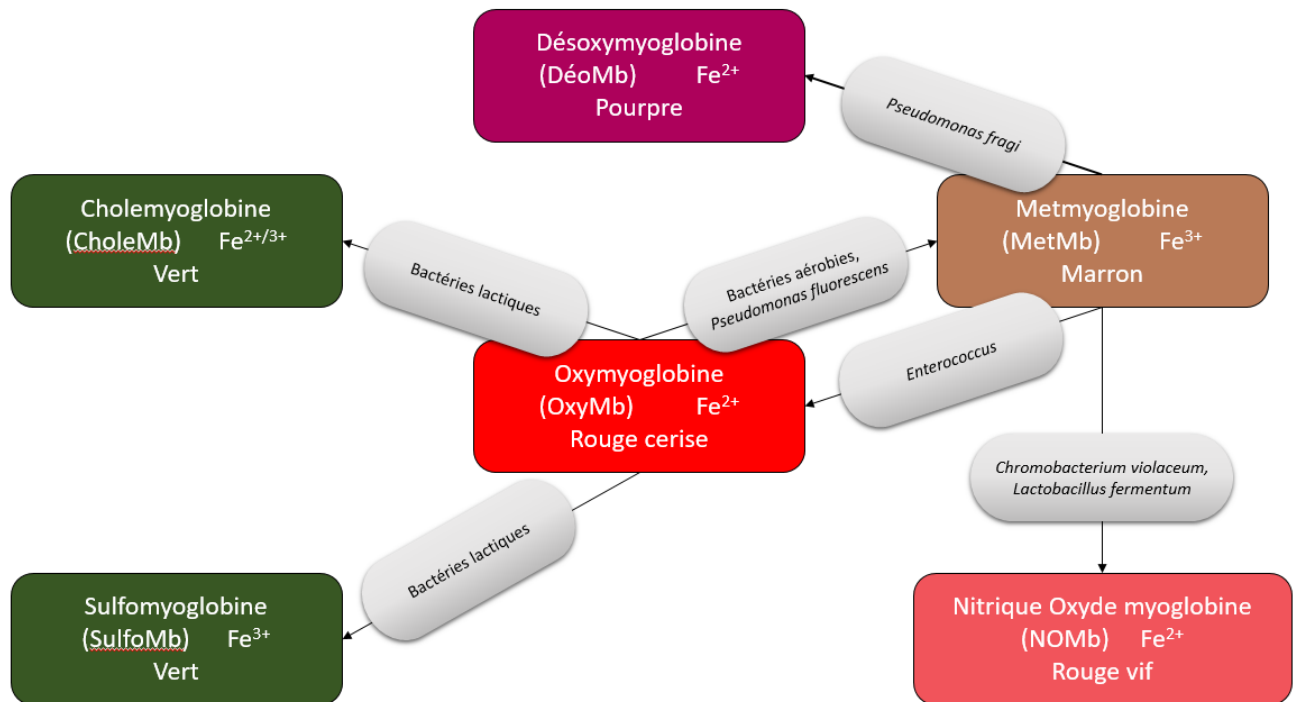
Désoxymyoglobine
(DéoMb) $Fe^{2+}$
Pourpre

Pseudomonas fragi

Cholemyoglobine
(CholeMb) $Fe^{2+/3+}$
Vert

Bactéries lactiques

Bactéries aérobies, Pseudomonas fluorescens

Metmyoglobine
(MetMb) $Fe^{3+}$
Marron

Enterococcus

Oxymyoglobine
(OxyMb) $Fe^{2+}$
Rouge cerise

Chromobacterium violaceum, Lactobacillus fermentum

Bactéries lactiques

Sulfomyoglobine
(SulfoMb) $Fe^{3+}$
Vert

Nitrique Oxyde myoglobine
(NOMb) $Fe^{2+}$
Rouge vif